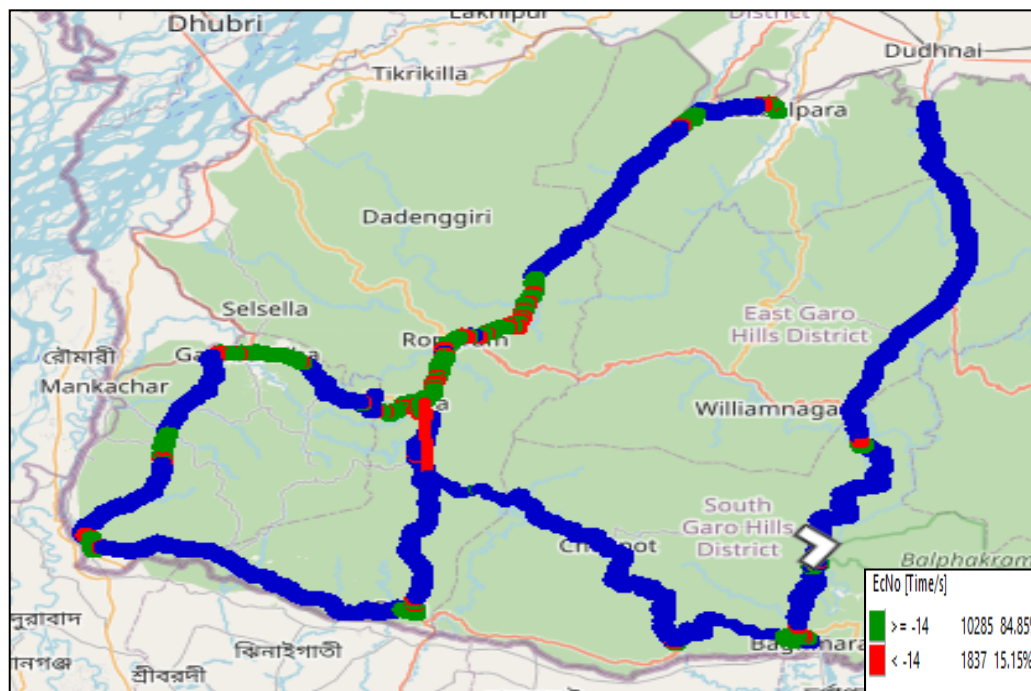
Dhubri
Lakhipur
District
Dudhnai
Tikrikilla
lpara
Dadenggiri
East Garo Hills District
Selsella
Ro
m
রৌমারী
Ga
a
Mankachar
a
Williamnaga
South Garo Hills District
Ch
ot
Balphakram
EcNo [Time/s]
>= -14 10285 84.85
< -14 1837 15.15%
ুরাবাদ
ানগঞ্জ
শ্রীবরদী
ঝিনাইগাতী
Bag
hara